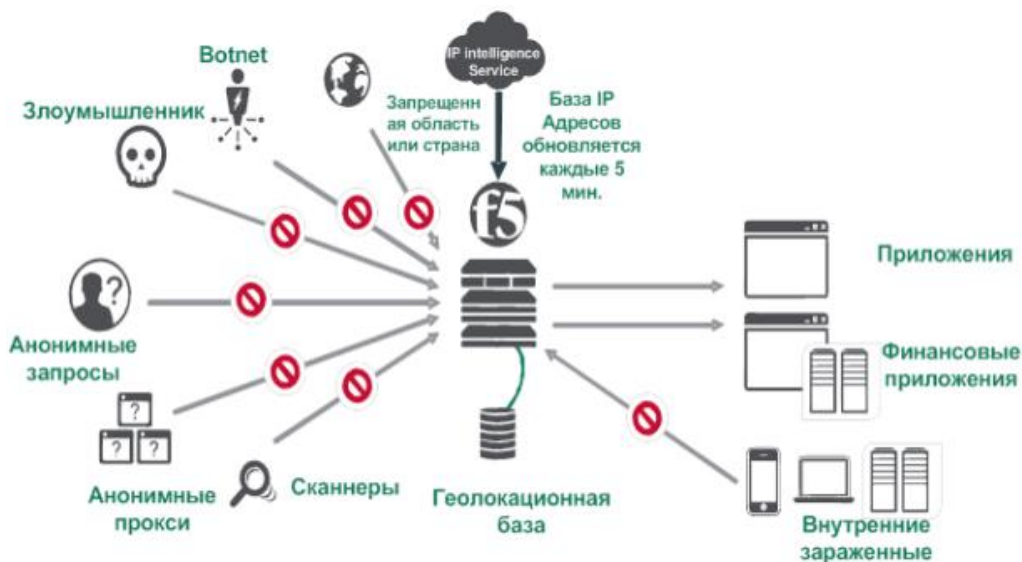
IP intelligence Service

Botnet

Злоумышленник

Запрещенная область или страна

База IP Адресов обновляется каждые 5 мин.

f5

Приложения

Анонимные запросы

Финансовые приложения

Анонимные прокси

Сканнеры

Геолокационная база

Внутренние зараженные